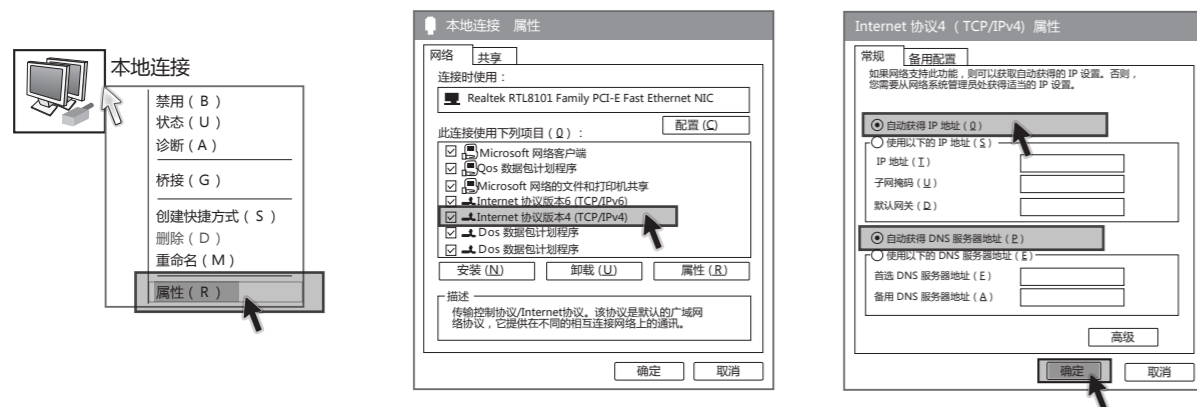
本地连接

禁用（B）
状态（U）
诊断（A）
桥接（G）
创建快捷方式（S）
删除（D）
重命名（M）
属性（R）

本地连接 属性

网络 共享

连接时使用：

Realtek RTL8101 Family PCI-E Fast Ethernet NIC

配置 (C)

此连接使用下列项目（O）：

☑ Microsoft 网络客户端
☑ Qos 数据包计划程序
☑ Microsoft 网络的文件和打印机共享
☑ Internet 协议版本6 (TCP/IPv6)
☑ Internet 协议版本4 (TCP/IPv4)
☑ Dos 数据包计划程序
☑ Dos 数据包计划程序

安装 (N) 卸载 (U) 属性 (R)

描述

传输控制协议/Internet协议。该协议是默认的广域网络协议，它提供在不同的相互连接网络上的通讯。

确定 取消

Internet 协议4（TCP/IPv4）属性

常规 备用配置

如果网络支持此功能，则可以获取自动获得的 IP 设置。否则，您需要从网络系统管理员处获得适当的 IP 设置。

自动获得 IP 地址（O）
使用以下的 IP 地址（S）
IP 地址（I）
子网掩码（U）
默认网关（D）

自动获得 DNS 服务器地址（P）
使用以下的 DNS 服务器地址（E）
首选 DNS 服务器地址（E）
备用 DNS 服务器地址（A）

高级

确定 取消